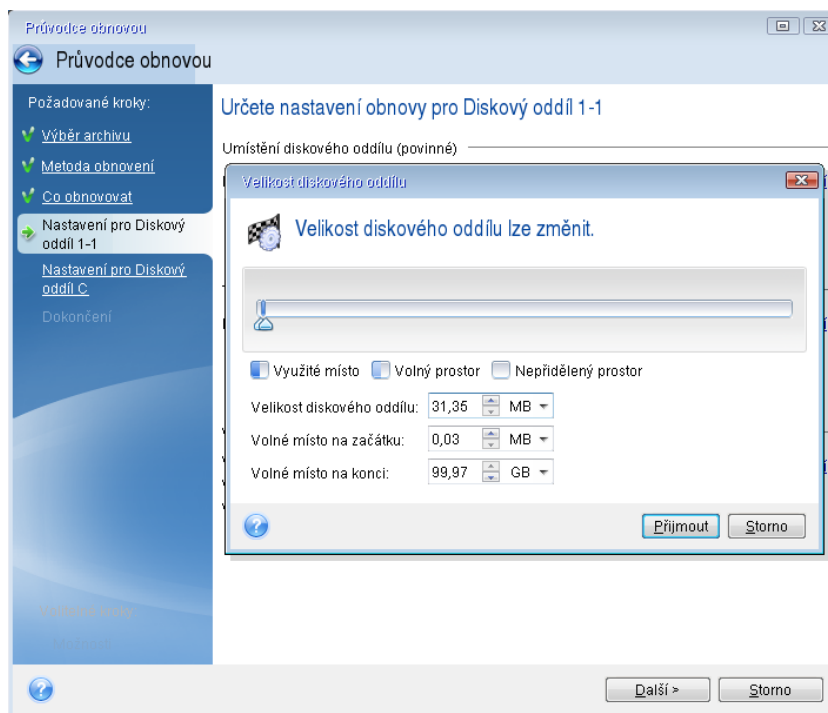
Průvodce obnovou

Průvodce obnovou

Požadované kroky:

Výběr archivu

Metoda obnovení

Co obnovovat

Nastavení pro Diskový oddíl 1-1

Nastavení pro Diskový oddíl C

Dokončení

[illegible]

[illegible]

Určete nastavení obnovy pro Diskový oddíl 1-1

Umístění diskového oddílu (povinné)

Velikost diskového oddílu

Velikost diskového oddílu lze změnit.

Využité místo

Volný prostor

Nepřidělený prostor

Velikost diskového oddílu: 31,35 MB

Volné místo na začátku: 0,03 MB

Volné místo na konci: 99,97 GB

Přijmout

Storno

Další >

Storno